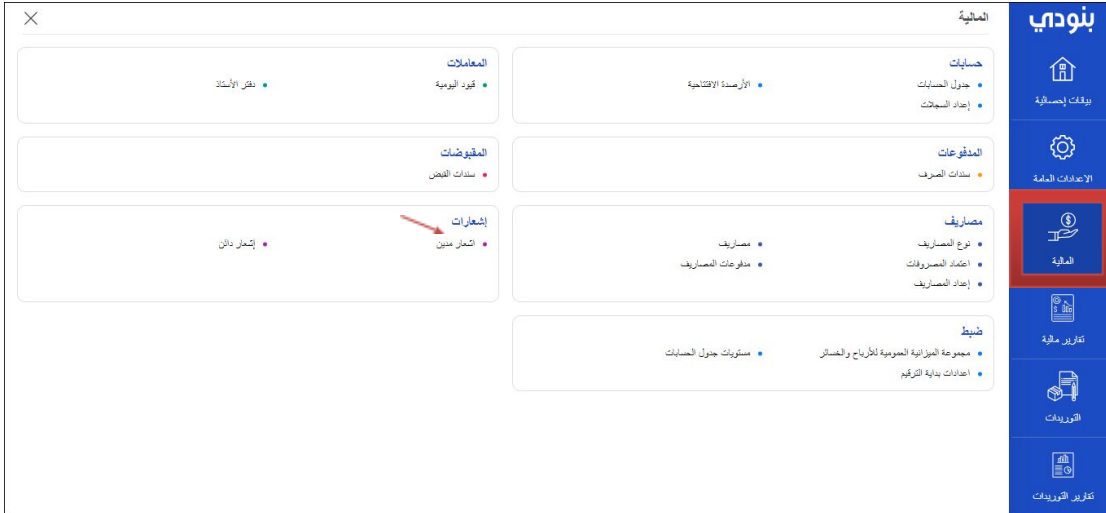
بنودي

بيانات إحصائية

الإعدادات العامة

المالية

تقارير مالية

التوريدات

تقارير التوريدات

المالية

×

حسابات
جدول الحسابات
الأرصدة الافتتاحية
إعداد السجلات

المعاملات
قيود اليومية
دفتر الأستاذ

المدفوعات
سندات الصرف

المقبوضات
سندات القبض

مصاريف
نوع المصاريف
مصاريف
اعتماد المصروفات
مدفوعات المصاريف
إعداد المصاريف

إشعارات
اشعار مدين
إشعار دائن

ضبط
مجموعة الميزانية العمومية للأرباح والخسائر
مستويات جدول الحسابات
اعدادات بداية الترقيم